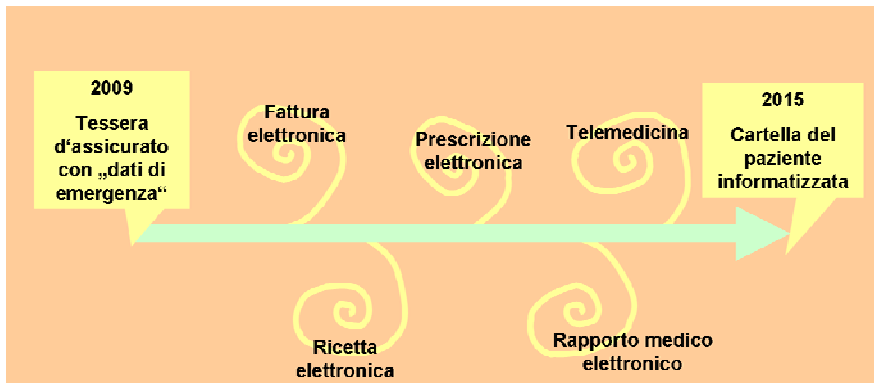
2009
Tessera d‘assicurato con „dati di emergenza“

Fattura elettronica

Prescrizione elettronica

Telemedicina

2015
Cartella del paziente informatizzata

Ricetta elettronica

Rapporto medico elettronico